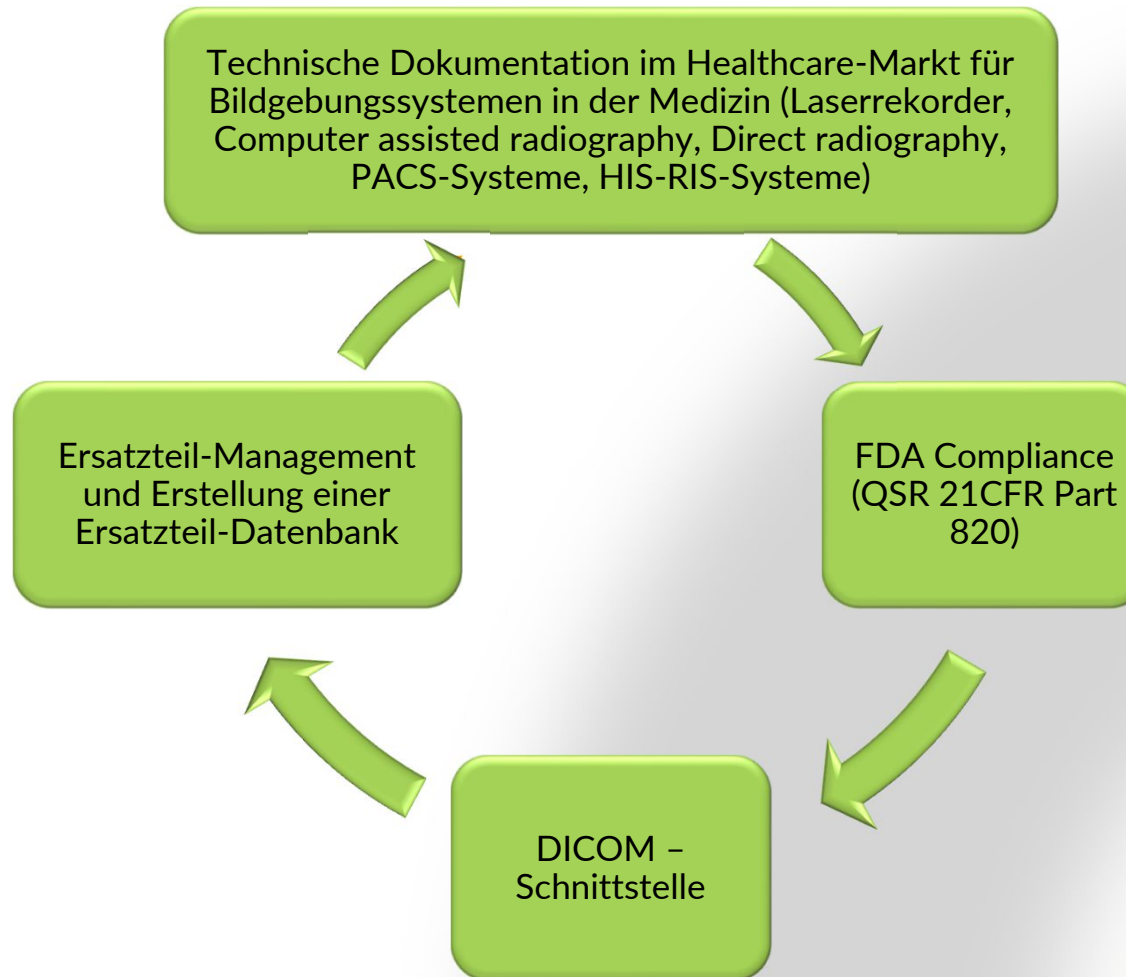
Technische Dokumentation im Healthcare-Markt für Bildgebungssystemen in der Medizin (Laserrekorder, Computer assisted radiography, Direct radiography, PACS-Systeme, HIS-RIS-Systeme)

FDA Compliance (QSR 21CFR Part 820)

DICOM – Schnittstelle

Ersatzteil-Management und Erstellung einer Ersatzteil-Datenbank